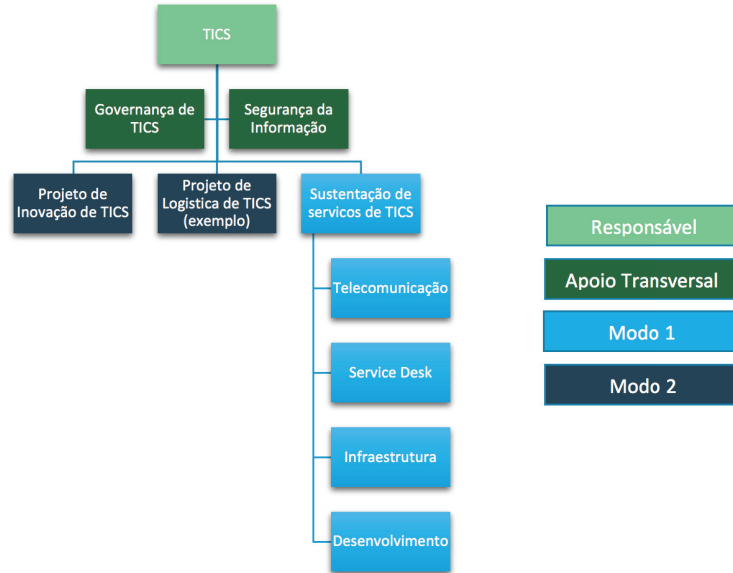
TICS

Governança de TICS

Segurança da Informação

Projeto de Inovação de TICS

Projeto de Logistica de TICS (exemplo)

Sustentação de servicos de TICS

Telecomunicação

Service Desk

Infraestrutura

Desenvolvimento

Responsável

Apoio Transversal

Modo 1

Modo 2